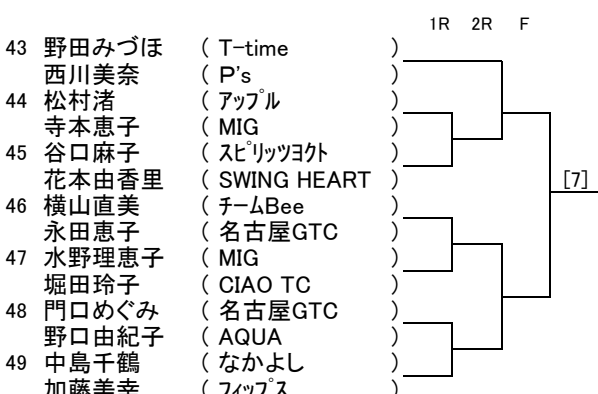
1R 2R F

43 野田みづほ ( T−time )
西川美奈 ( P's )
44 松村渚 ( ｱｯﾌﾟﾙ )
寺本恵子 ( MIG )
45 谷口麻子 ( ｽﾋﾟﾘｯﾂﾖｸﾄ )
花本由香里 ( SWING HEART )
46 横山直美 ( チームBee )
永田恵子 ( 名古屋GTC )
47 水野理恵子 ( MIG )
堀田玲子 ( CIAO TC )
48 門口めぐみ ( 名古屋GTC )
野口由紀子 ( AQUA )
49 中島千鶴 ( なかよし )
加藤美幸 ( ﾌｨｯﾌﾟｽ )

[7]